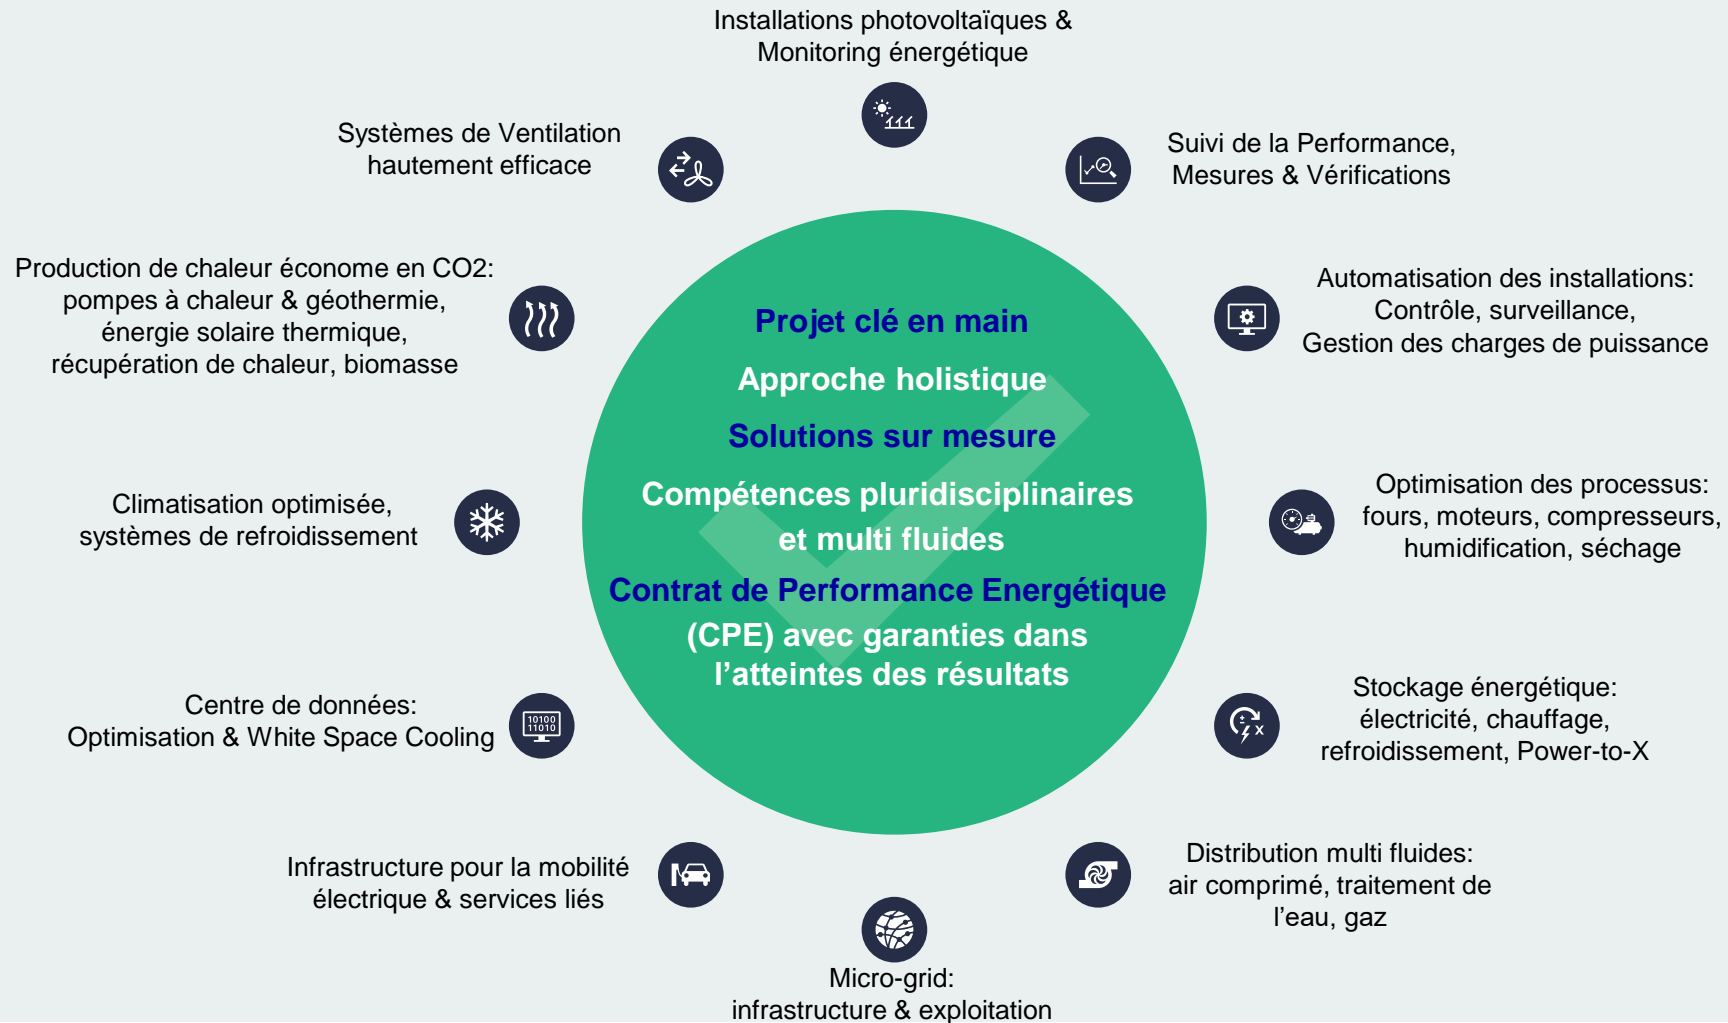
Installations photovoltaïques & Monitoring énergétique

Suivi de la Performance, Mesures & Vérifications

Automatisation des installations: Contrôle, surveillance, Gestion des charges de puissance

Optimisation des processus: fours, moteurs, compresseurs, humidification, séchage

Stockage énergétique: électricité, chauffage, refroidissement, Power-to-X

Distribution multi fluides: air comprimé, traitement de l'eau, gaz

Micro-grid: infrastructure & exploitation

Infrastructure pour la mobilité électrique & services liés

Centre de données: Optimisation & White Space Cooling

10100
11010

Climatisation optimisée, systèmes de refroidissement

Production de chaleur économe en CO2: pompes à chaleur & géothermie, énergie solaire thermique, récupération de chaleur, biomasse

Systèmes de Ventilation hautement efficace

Projet clé en main

Approche holistique

Solutions sur mesure

Compétences pluridisciplinaires et multi fluides

Contrat de Performance Energétique (CPE) avec garanties dans l'atteintes des résultats